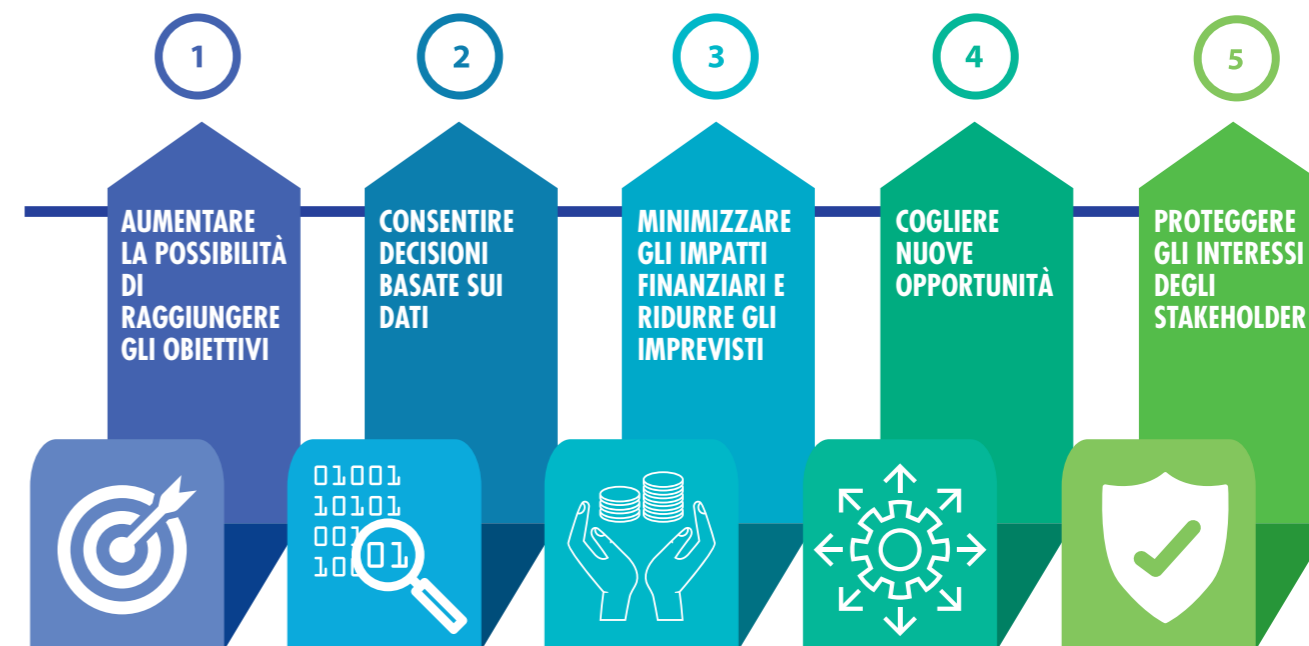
1

AUMENTARE LA POSSIBILITÀ DI RAGGIUNGERE GLI OBIETTIVI

2

CONSENTIRE DECISIONI BASATE SUI DATI

01001
10101
001
100 01

3

MINIMIZZARE GLI IMPATTI FINANZIARI E RIDURRE GLI IMPREVISTI

4

COGLIERE NUOVE OPPORTUNITÀ

5

PROTEGGERE GLI INTERESSI DEGLI STAKEHOLDER